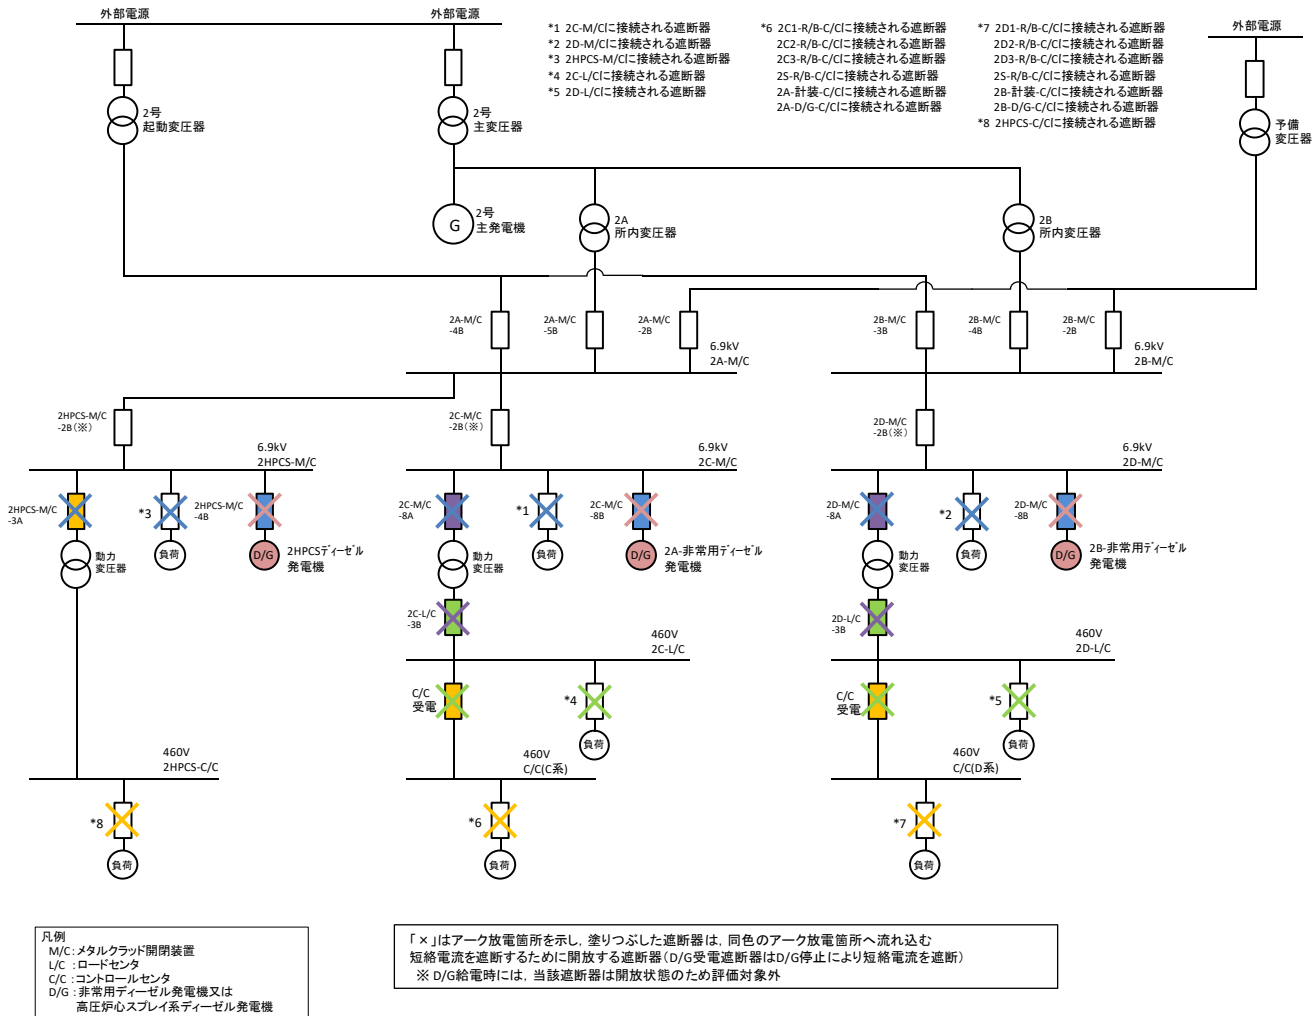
外部電源

外部電源

*1 2C-M/Cに接続される遮断器
*2 2D-M/Cに接続される遮断器
*3 2HPCS-M/Cに接続される遮断器
*4 2C-L/Cに接続される遮断器
*5 2D-L/Cに接続される遮断器

*6 2C1-R/B-C/Cに接続される遮断器
2C2-R/B-C/Cに接続される遮断器
2C3-R/B-C/Cに接続される遮断器
2S-R/B-C/Cに接続される遮断器
2A-計装-C/Cに接続される遮断器
2A-D/G-C/Cに接続される遮断器

*7 2D1-R/B-C/Cに接続される遮断器
2D2-R/B-C/Cに接続される遮断器
2D3-R/B-C/Cに接続される遮断器
2S-R/B-C/Cに接続される遮断器
2B-計装-C/Cに接続される遮断器
2B-D/G-C/Cに接続される遮断器
*8 2HPCS-C/Cに接続される遮断器

外部電源

2号
起動変圧器

2号
主変圧器

予備
変圧器

G

2号
主発電機

2A
所内変圧器

2B
所内変圧器

2A-M/C
-4B

2A-M/C
-5B

2A-M/C
-2B

6.9kV
2A-M/C

2B-M/C
-3B

2B-M/C
-4B

2B-M/C
-2B

6.9kV
2B-M/C

2HPCS-M/C
-2B(※)

6.9kV
2HPCS-M/C

2C-M/C
-2B(※)

6.9kV
2C-M/C

2D-M/C
-2B(※)

6.9kV
2D-M/C

2HPCS-M/C
-3A

*3

2HPCS-M/C
-4B

負荷

D/G

2HPCSディーゼル
発電機

動力
変圧器

2C-M/C
-8A

*1

2C-M/C
-8B

負荷

D/G

2A-非常用ディーゼル
発電機

動力
変圧器

2D-M/C
-8A

*2

2D-M/C
-8B

負荷

D/G

2B-非常用ディーゼル
発電機

動力
変圧器

2C-L/C
-3B

460V
2C-L/C

2D-L/C
-3B

460V
2D-L/C

C/C
受電

*4

負荷

C/C
受電

*5

負荷

460V
2HPCS-C/C

460V
C/C(C系)

460V
C/C(D系)

*8

負荷

*6

負荷

*7

負荷

凡例
M/C:メタルクラッド開閉装置
L/C :ロードセンタ
C/C :コントロールセンタ
D/G :非常用ディーゼル発電機又は
高圧炉心スプレイ系ディーゼル発電機

「×」はアーク放電箇所を示し，塗りつぶした遮断器は，同色のアーク放電箇所へ流れ込む短絡電流を遮断するために開放する遮断器(D/G受電遮断器はD/G停止により短絡電流を遮断)
※ D/G給電時には，当該遮断器は開放状態のため評価対象外